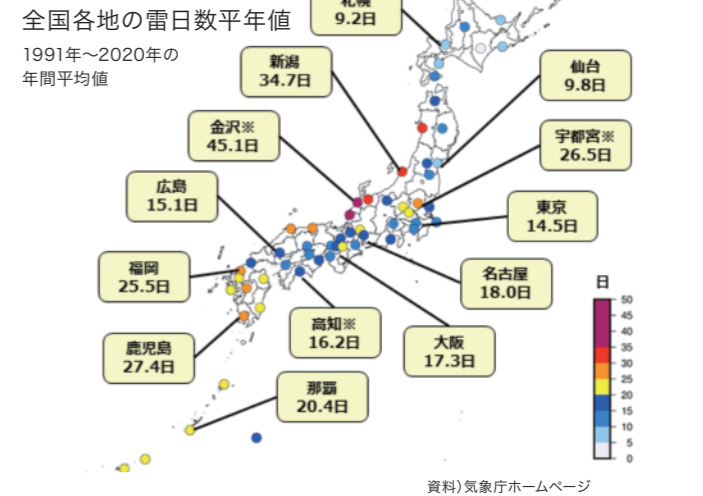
全国各地の雷日数平年値

1991年～2020年の年間平均値

札幌
9.2日

新潟
34.7日

仙台
9.8日

金沢※
45.1日

宇都宮※
26.5日

広島
15.1日

東京
14.5日

福岡
25.5日

名古屋
18.0日

高知※
16.2日

大阪
17.3日

鹿児島
27.4日

那覇
20.4日

日
50
45
40
35
30
25
20
15
10
5
0

資料）気象庁ホームページ